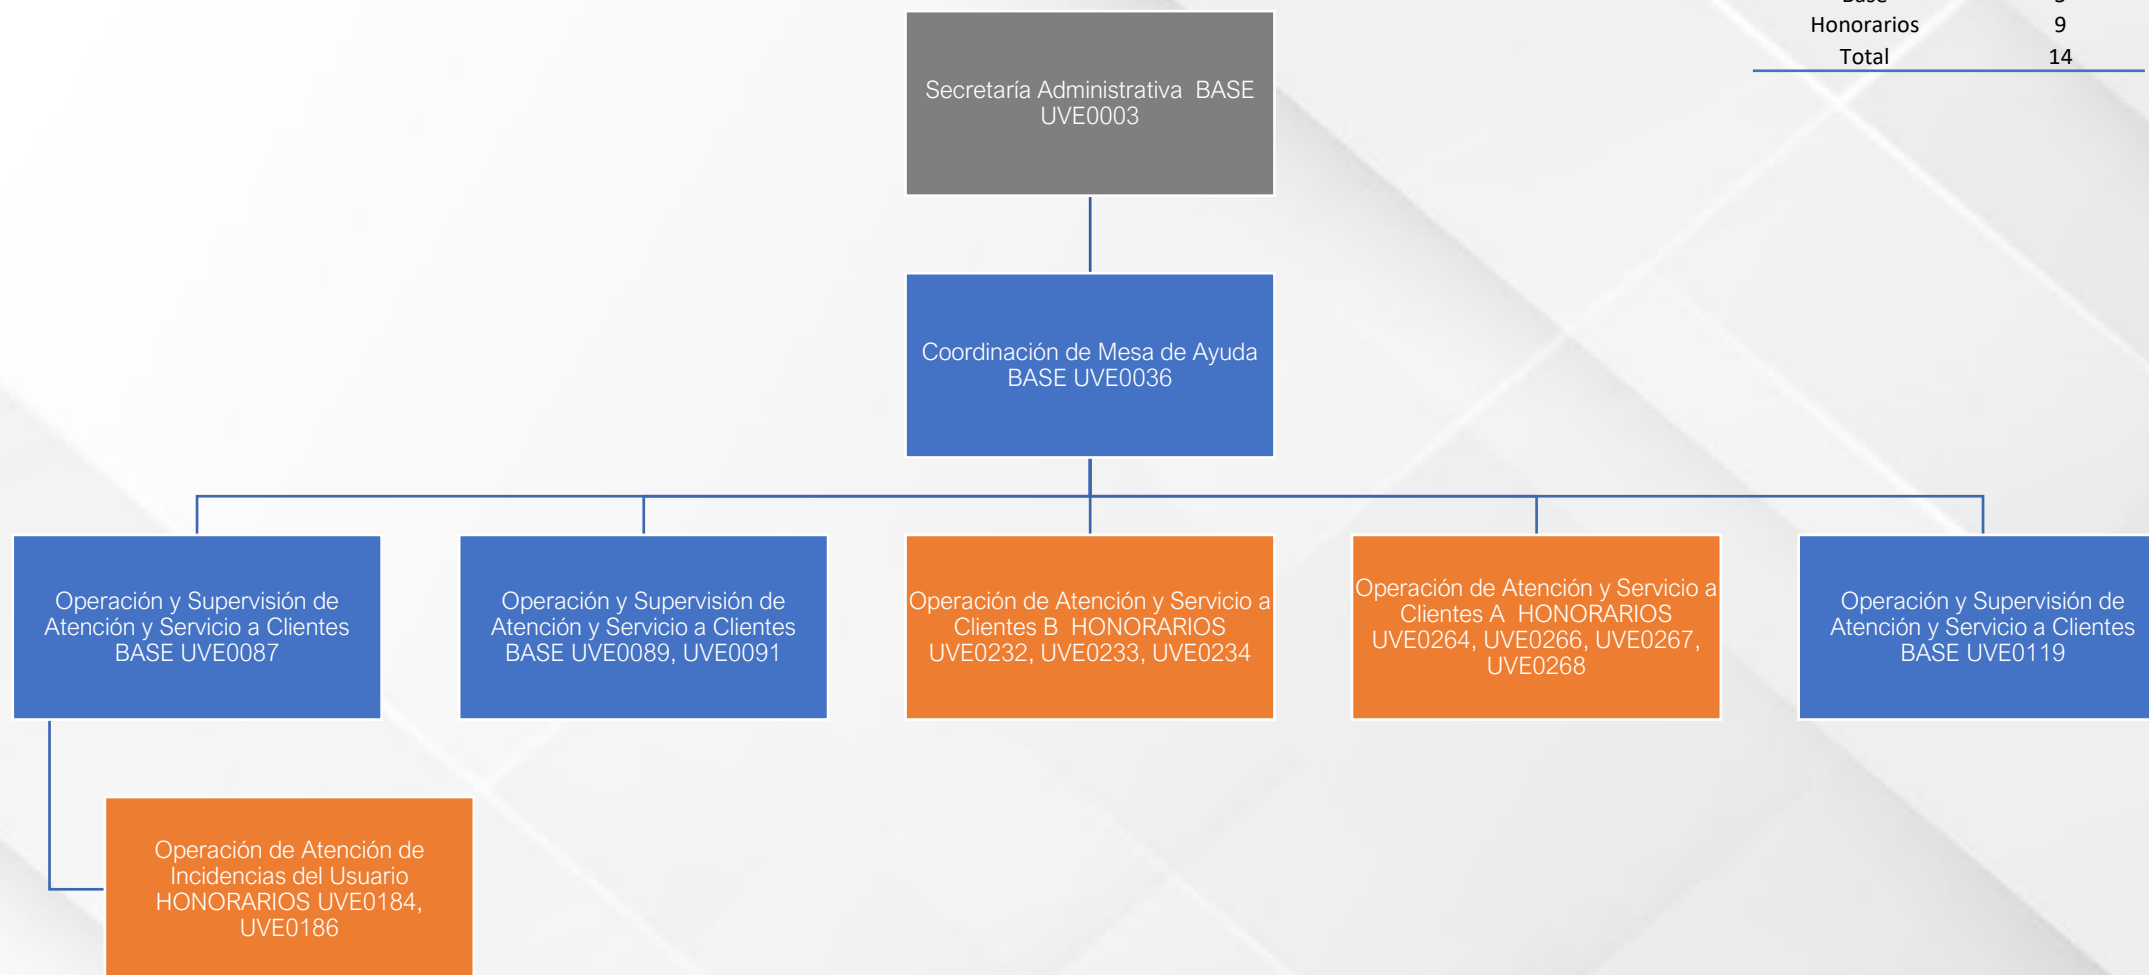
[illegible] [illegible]
Honorarios 9
Total 14

Secretaría Administrativa BASE UVE0003

Coordinación de Mesa de Ayuda BASE UVE0036

Operación y Supervisión de Atención y Servicio a Clientes BASE UVE0087

Operación y Supervisión de Atención y Servicio a Clientes BASE UVE0089, UVE0091

Operación de Atención y Servicio a Clientes B HONORARIOS UVE0232, UVE0233, UVE0234

Operación de Atención y Servicio a Clientes A HONORARIOS UVE0264, UVE0266, UVE0267, UVE0268

Operación y Supervisión de Atención y Servicio a Clientes BASE UVE0119

Operación de Atención de Incidencias del Usuario HONORARIOS UVE0184, UVE0186